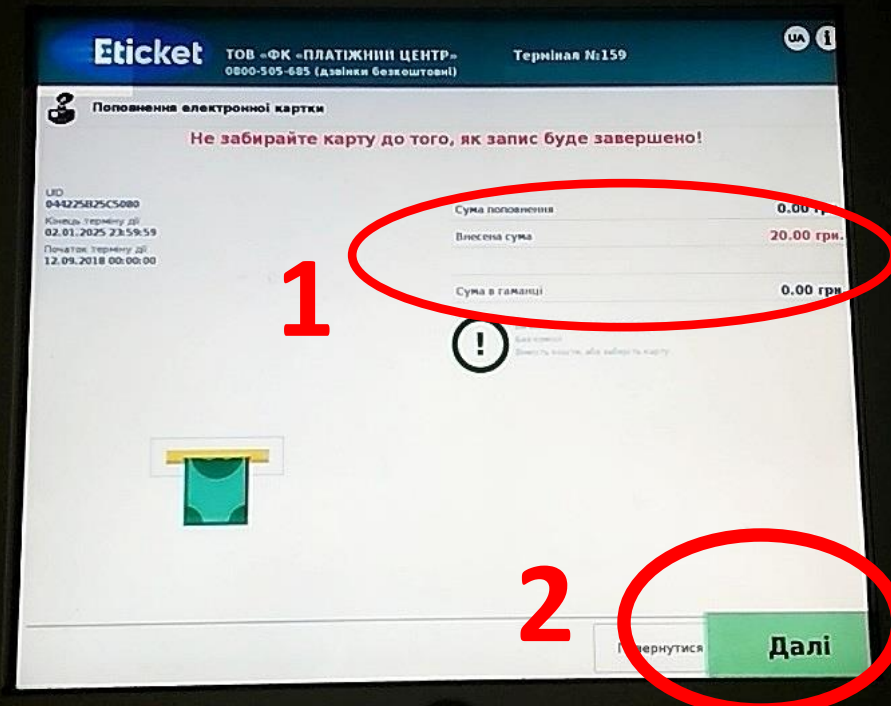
Eticket ТОВ «ФК «ПЛАТІЖНИЙ ЦЕНТР» 0800-505-685 (дзвінки безкоштовні) Термінал №:159

UA i

Поповнення електронної картки

Не забирайте карту до того, як запис буде завершено!

UID
04422SB25C5080
Кінець терміну дії
02.01.2025 23:59:59
Початок терміну дії
12.09.2018 00:00:00

| | |
|---|---|
| Сума поповнення | 0.00 грн. |
| Внесена сума | 20.00 грн. |
| Сума в гаманці | 0.00 грн. |

1

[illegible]
Без комісії
Внесіть кошти, або заберіть карту

2

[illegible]ернутися

Далі